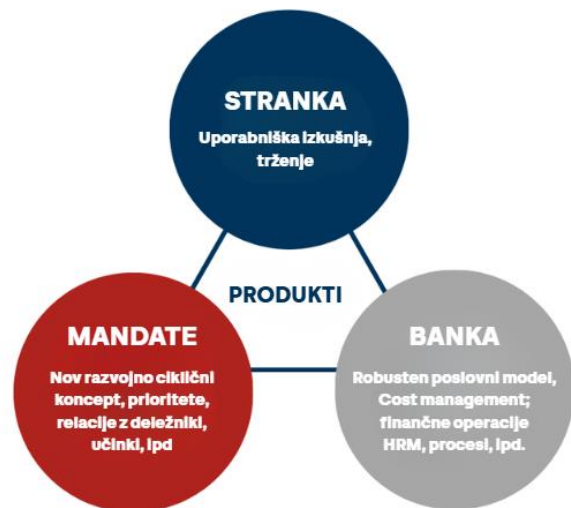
STRANKA
Uporabniška izkušnja, trženje

PRODUKTI

MANDATE
Nov razvojno ciklični koncept, prioritete, relacije z deležniki, učinki, ipd

BANKA
Robusten poslovni model, Cost management; finančne operacije HRM, procesi, ipd.